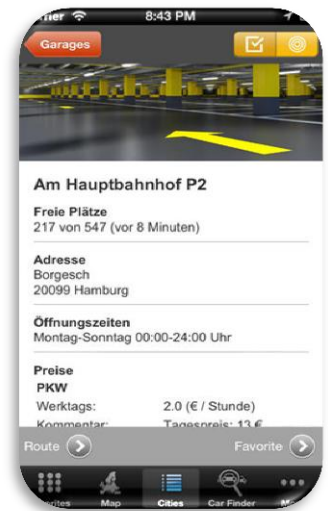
rier 8:43 PM

Garages

Am Hauptbahnhof P2

Freie Plätze
217 von 547 (vor 8 Minuten)

Adresse
Borgesch
20099 Hamburg

Öffnungszeiten
Montag-Sonntag 00:00-24:00 Uhr

Preise
PKW
Werktags: 2.0 (€ / Stunde)
Kommentar: Tagespreis: 13 €

Route

Favorite

rites Map Cities Car Finder M